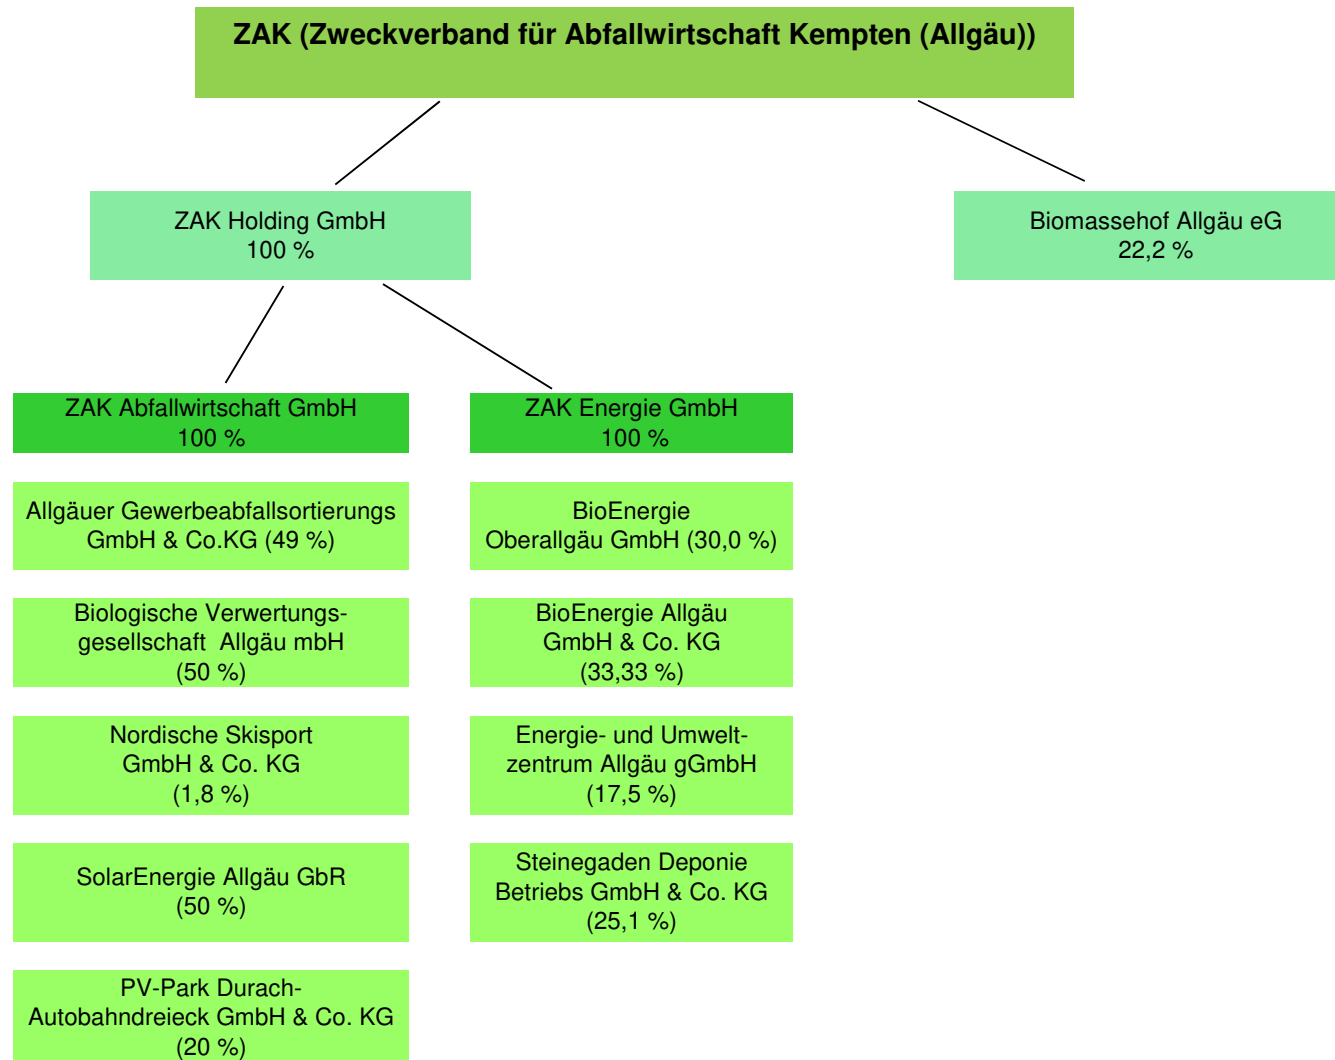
ZAK (Zweckverband für Abfallwirtschaft Kempten (Allgäu))

ZAK Holding GmbH
100 %

Biomassehof Allgäu eG
22,2 %

ZAK Abfallwirtschaft GmbH
100 %

Allgäuer Gewerbeabfallsortierungs GmbH & Co.KG (49 %)

Biologische Verwertungsgesellschaft Allgäu mbH
(50 %)

Nordische Skisport
GmbH & Co. KG
(1,8 %)

SolarEnergie Allgäu GbR
(50 %)

PV-Park Durach-Autobahndreieck GmbH & Co. KG
(20 %)

ZAK Energie GmbH
100 %

BioEnergie
Oberallgäu GmbH (30,0 %)

BioEnergie Allgäu
GmbH & Co. KG
(33,33 %)

Energie- und Umweltzentrum Allgäu gGmbH
(17,5 %)

Steinegaden Deponie
Betriebs GmbH & Co. KG
(25,1 %)